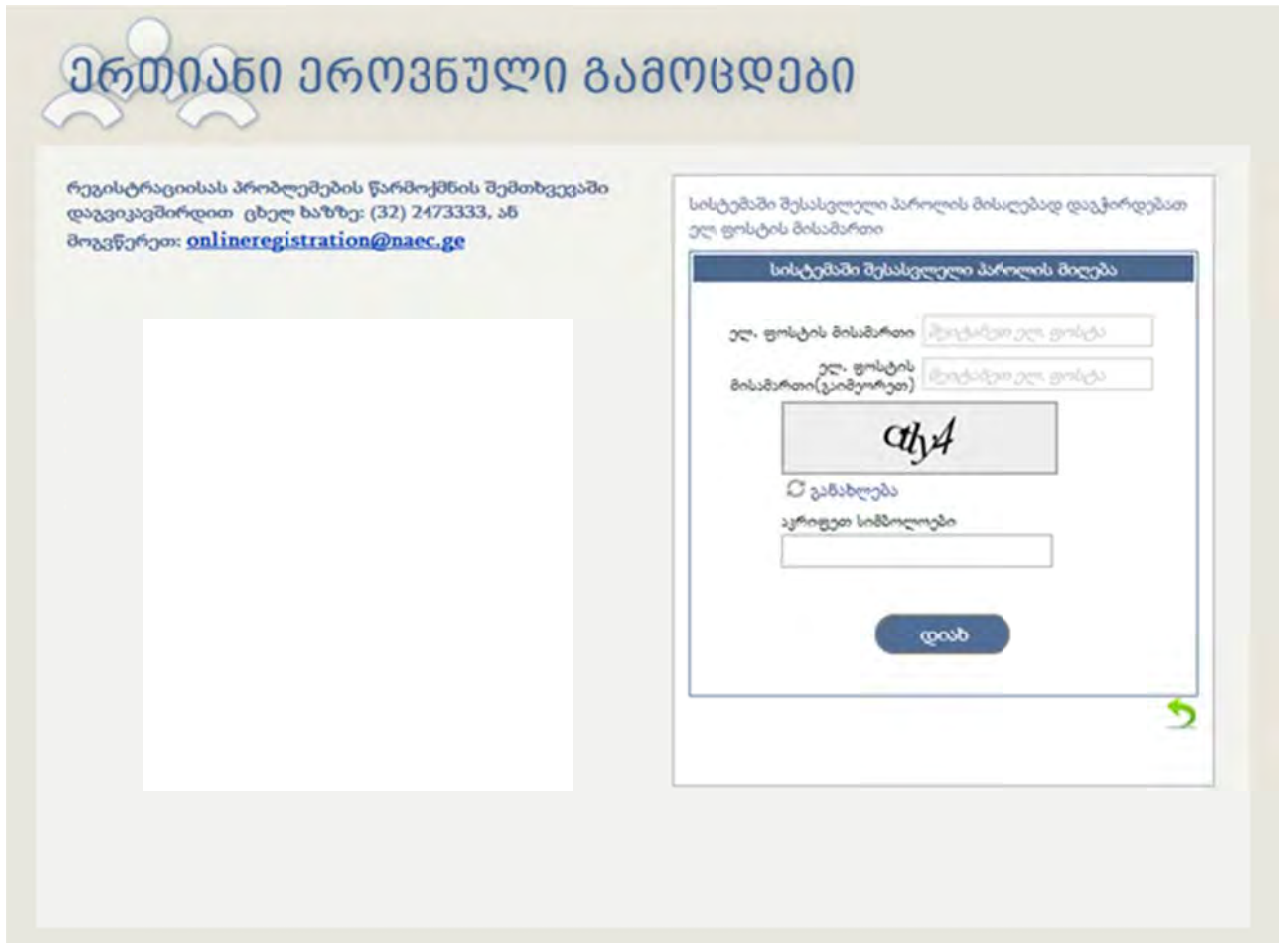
ერთიანი ეროვნული გამოცდები

რეგისტრაციისას პრობლემების წარმოქმნის შემთხვევაში დაგვიკავშირდით ცხელ ხაზზე: (32) 2473333, ან მოგვწერეთ: onlineregistration@naec.ge

სისტემაში შესასვლელი პაროლის მისაღებად დაგჭირდებათ ელ ფოსტის მისამართი

სისტემაში შესასვლელი პაროლის მიღება

ელ. ფოსტის მისამართი შეიტანეთ ელ. ფოსტა

ელ. ფოსტის მისამართი(გაიმეორეთ) შეიტანეთ ელ. ფოსტა

aly4

განახლება

აკრიფეთ სიმბოლოები

დიახ